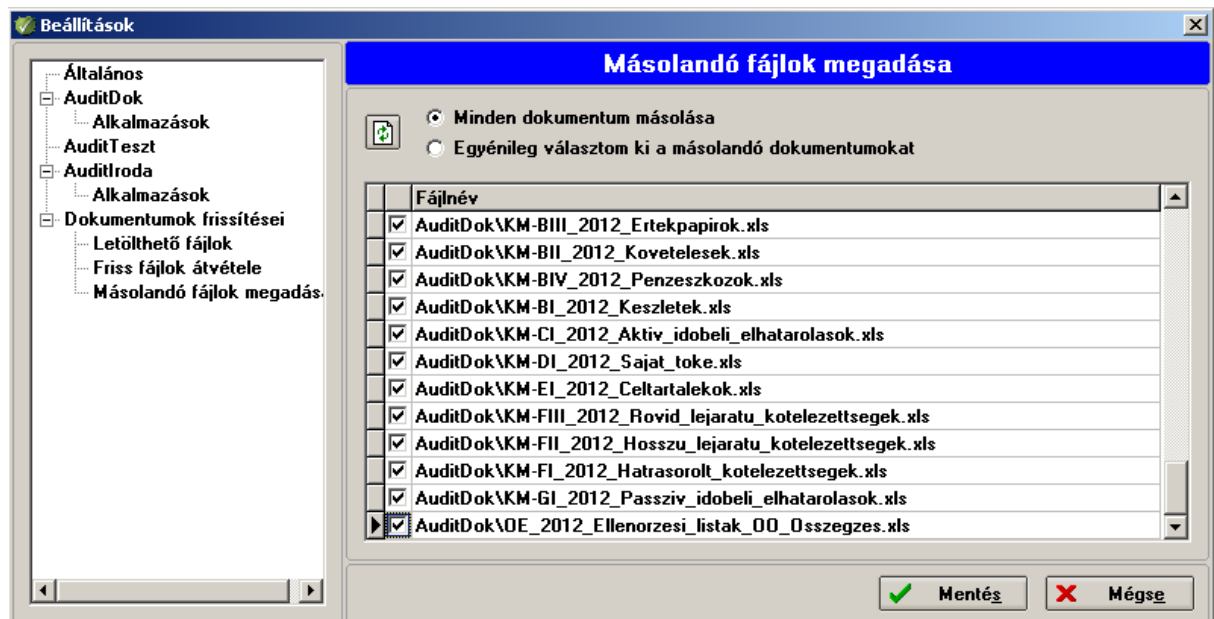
Beállítások

Általános
AuditDok
Alkalmazások
AuditTeszt
AuditIroda
Alkalmazások
Dokumentumok frissítései
Letölthető fájlok
Friss fájlok átvétele
Másolandó fájlok megadás

Másolandó fájlok megadása

Minden dokumentum másolása
Egyénileg választom ki a másolandó dokumentumokat

| | Fájlnév |
|---|---|
| ☑ | AuditDok\KM-BIII_2012_Ertekpapirok.xls |
| ☑ | AuditDok\KM-BII_2012_Kovetelesek.xls |
| ☑ | AuditDok\KM-BIV_2012_Penzeszkozok.xls |
| ☑ | AuditDok\KM-BI_2012_Keszletek.xls |
| ☑ | AuditDok\KM-CI_2012_Aktiv_idobeli_elhatarolasok.xls |
| ☑ | AuditDok\KM-DI_2012_Sajat_toke.xls |
| ☑ | AuditDok\KM-EI_2012_Celtartalekok.xls |
| ☑ | AuditDok\KM-FIII_2012_Rovid_lejaratu_kotelezettsegek.xls |
| ☑ | AuditDok\KM-FII_2012_Hosszu_lejaratu_kotelezettsegek.xls |
| ☑ | AuditDok\KM-FI_2012_Hatrasorolt_kotelezettsegek.xls |
| ☑ | AuditDok\KM-GI_2012_Passziv_idobeli_elhatarolasok.xls |
| ☑ | AuditDok\OE_2012_Ellenorzesi_listak_00_Osszegzes.xls |

Mentés
Mégse